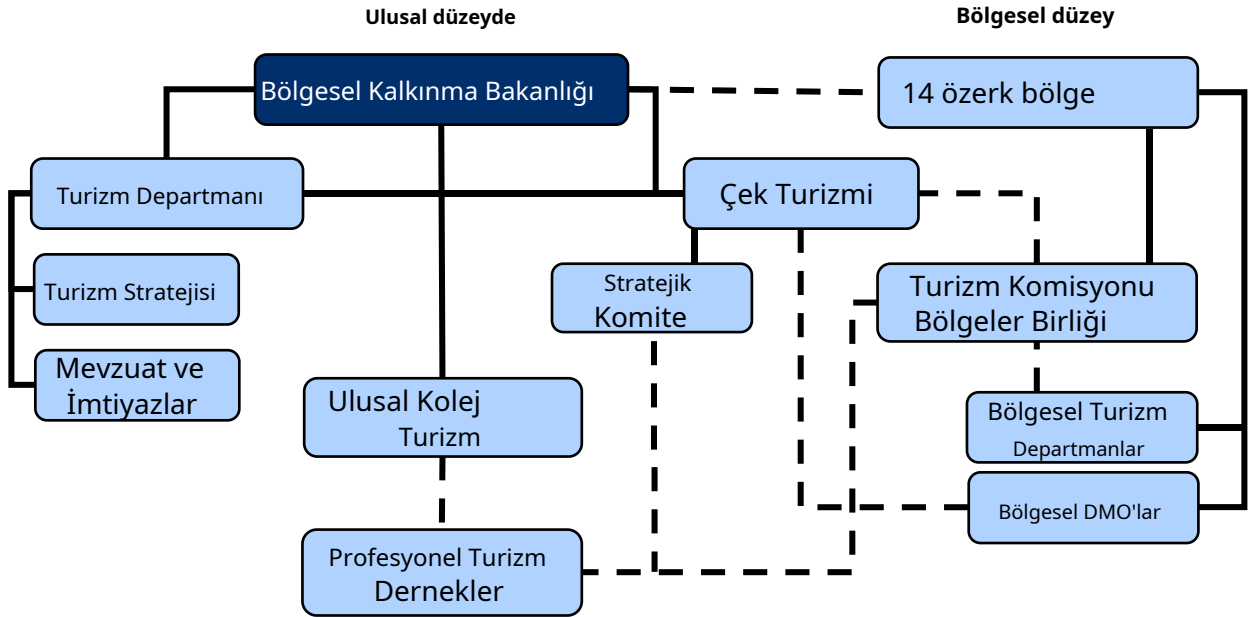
Ulusal düzeyde

Bölgesel düzey

Bölgesel Kalkınma Bakanlığı

14 özerk bölge

Turizm Departmanı

Çek Turizmi

Turizm Stratejisi

Stratejik Komite

Turizm Komisyonu Bölgeler Birliği

Mevzuat ve İmtiyazlar

Ulusal Kolej Turizm

Bölgesel Turizm Departmanlar

Bölgesel DMO'lar

Profesyonel Turizm Dernekler